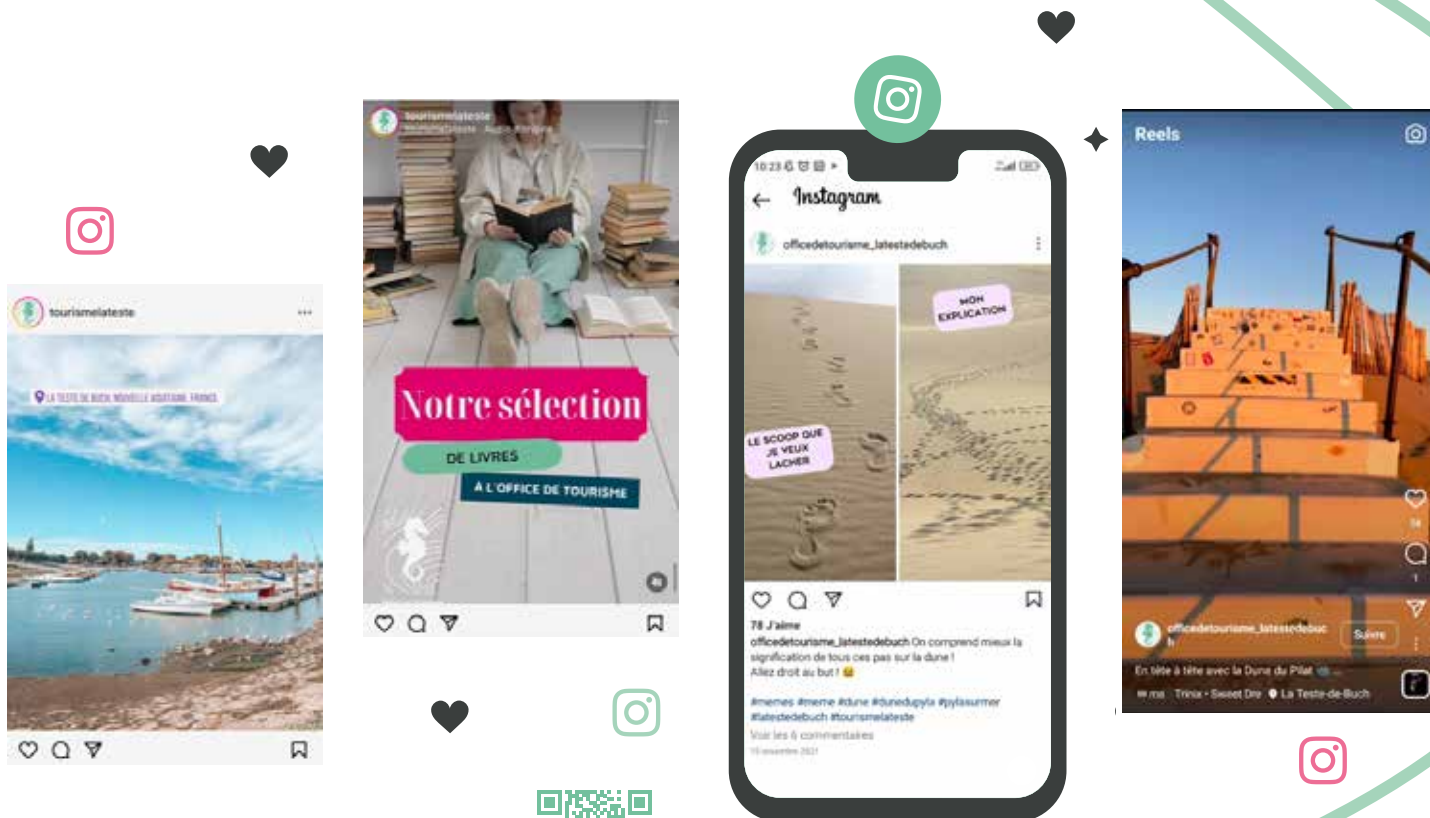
tourismelateste

LA TESTE DE BUCH, NOUVELLE AQUITAINE, FRANCE

tourismelateste

Notre sélection

DE LIVRES

À L'OFFICE DE TOURISME

10:23

Instagram

officedetourisme_latestedebuch

MON EXPLICATION

LE SCOOP QUE JE VEUX LACHER

78 J'aime

officedetourisme_latestedebuch On comprend mieux la signification de tous ces pas sur la dune ! Allez droit au but ! 😆

#memes #meme #dune #dunedupyla #pylasurmer #latestedebuch #tourismelateste

Voir les 6 commentaires

10 novembre 2021

Reels

officedetourisme_latestedebuc

Suivre

En tête à tête avec la Dune du Pilat

Trinix • Sweet Dre • La Teste-de-Buch